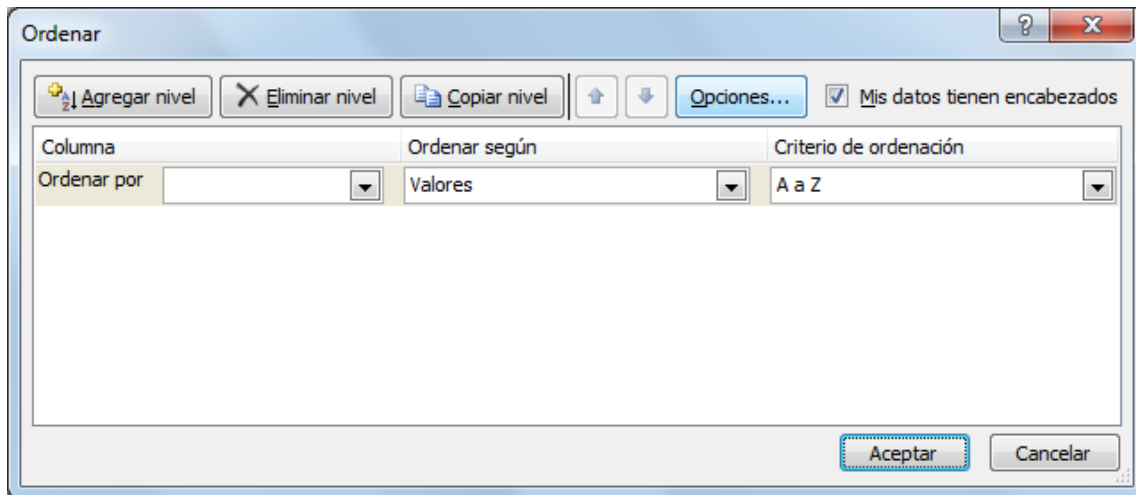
Ordenar

?

X

Agregar nivel

Eliminar nivel

Copiar nivel

Opciones...

Mis datos tienen encabezados

| Columna | Ordenar según | Criterio de ordenación |
|---|---|---|
| Ordenar por | Valores | A a Z |

Aceptar

Cancelar